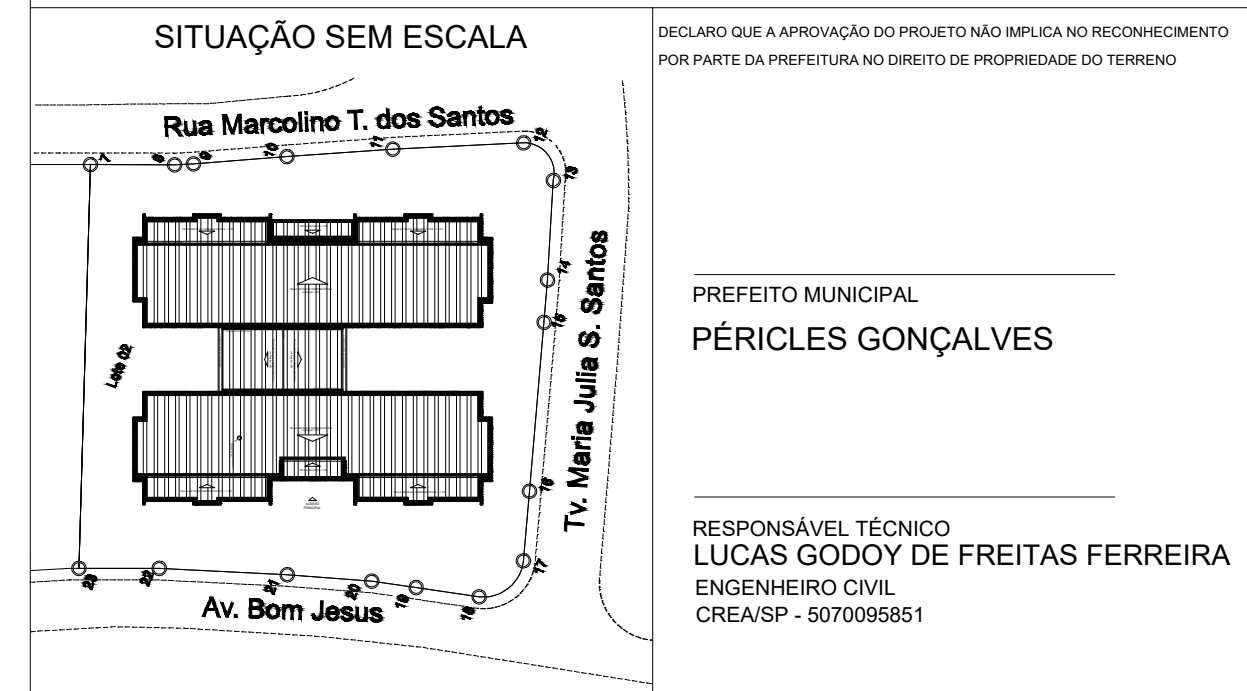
SITUAÇÃO SEM ESCALA

Rua Marcolino T. dos Santos

1 8 9 10 11 12 13 14 15 16 17 18 19 20 21 22 23

Lote 02

Tv. Maria Julia S. Santos

Av. Bom Jesus

DECLARO QUE A APROVAÇÃO DO PROJETO NÃO IMPLICA NO RECONHECIMENTO POR PARTE DA PREFEITURA NO DIREITO DE PROPRIEDADE DO TERRENO

PREFEITO MUNICIPAL
PÉRICLES GONÇALVES

RESPONSÁVEL TÉCNICO
LUCAS GODOY DE FREITAS FERREIRA
ENGENHEIRO CIVIL
CREA/SP - 5070095851